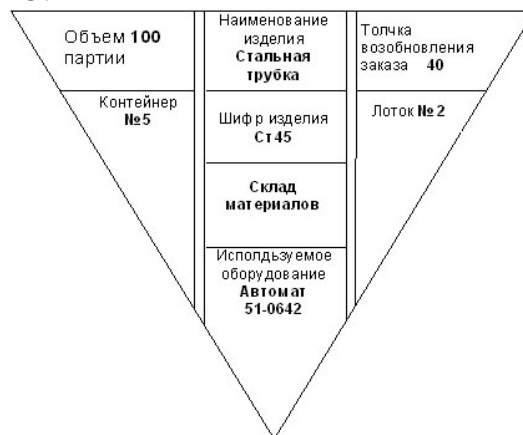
Объем **100** партии

Контейнер **№5**

Наименование изделия **Стальная трубка**

Шифр изделия **Ст45**

**Склад материалов**

Исполдьзуемое оборудование **Автомат 51-0642**

Толчка возобновления заказа **40**

Лоток **№2**